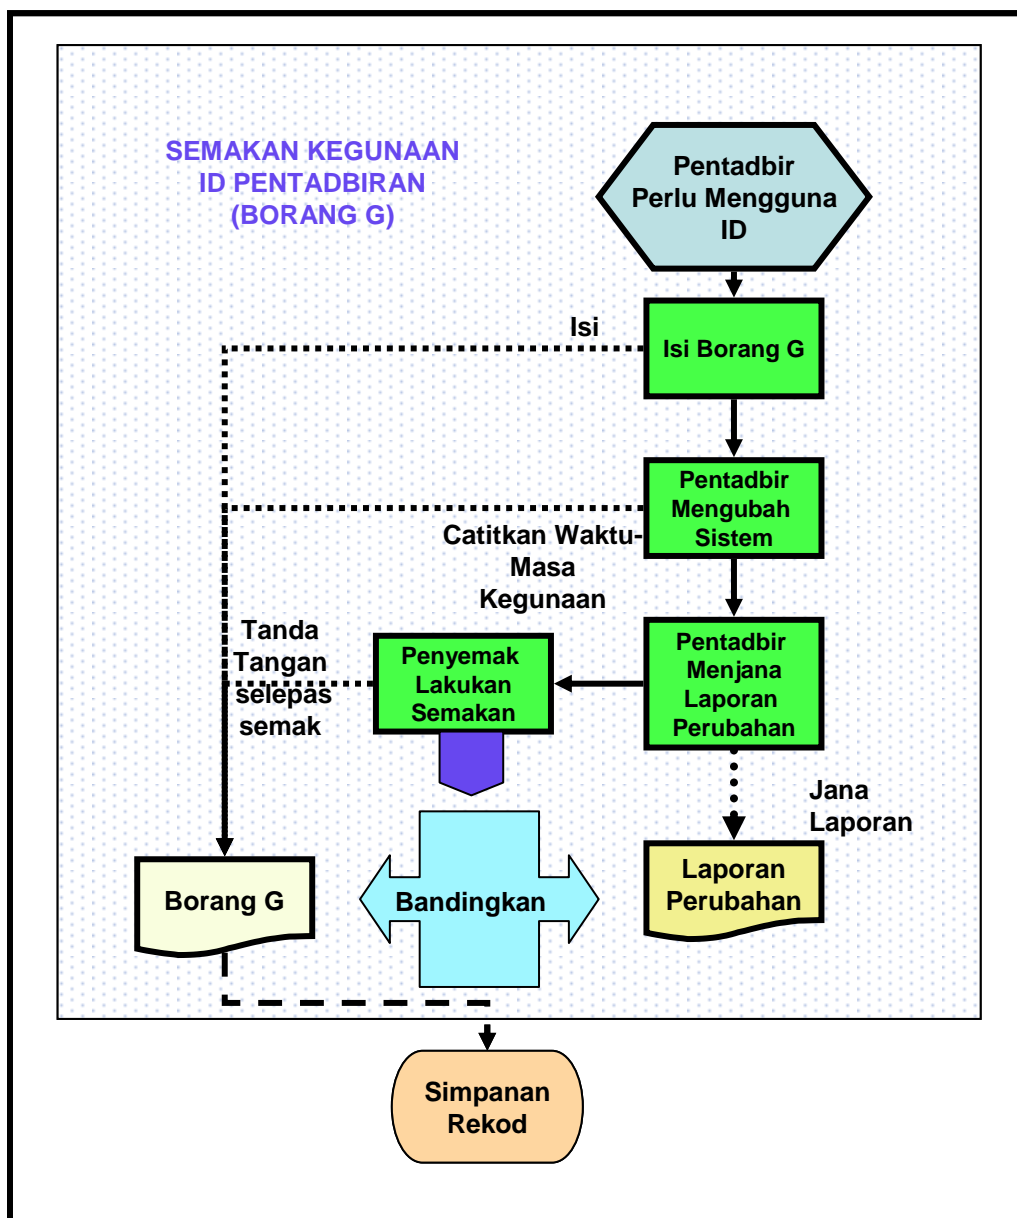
SEMAKAN KEGUNAAN ID PENTADBIRAN (BORANG G)

Pentadbir Perlu Mengguna ID

Isi

Isi Borang G

Pentadbir Mengubah Sistem

Catitkan Waktu-Masa Kegunaan

Tanda Tangan selepas semak

Penyemak Lakukan Semakan

Pentadbir Menjana Laporan Perubahan

Jana Laporan

Borang G

Bandingkan

Laporan Perubahan

Simpanan Rekod